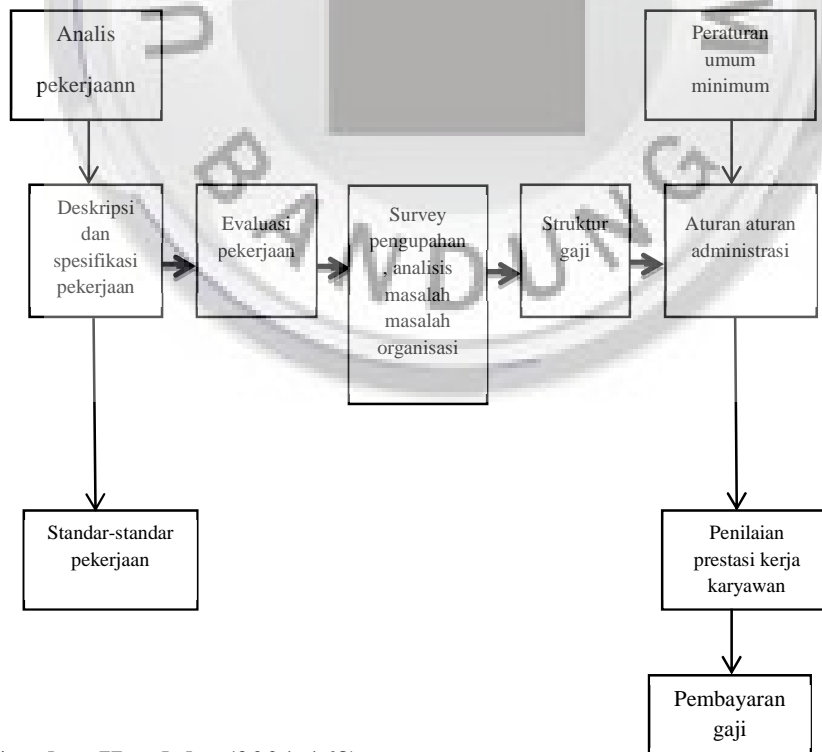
Analis pekerjaann

Peraturan umum minimum

Deskripsi dan spesifikasi pekerjaan

Evaluasi pekerjaan

Survey pengupahan , analisis masalah masalah organisasi

Struktur gaji

Aturan aturan administrasi

Standar-standar pekerjaan

Penilaian prestasi kerja karyawan

Pembayaran gaji

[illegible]